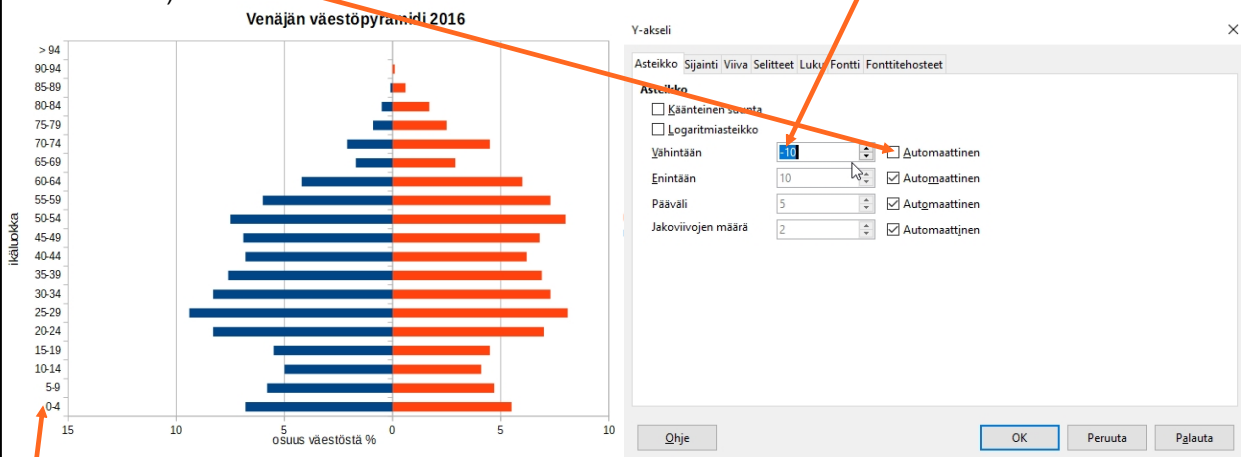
Venäjän väestöpyramidi 2016

> 94
90-94
85-89
80-84
75-79
70-74
65-69
60-64
55-59
50-54
45-49
40-44
35-39
30-34
25-29
20-24
15-19
10-14
5-9
0-4

ikäluokka

15 10 5 0 5 10
osuus väestöstä %

Y-akseli

Asteikko | Sijainti | Viiva | Selitteet | Luku | Fontti | Fonttitehosteet

Asteikko
Käänteinen suunta
Logaritmiasteikko
Vähintään -10 Automaattinen
Enintään 10 Automaattinen
Pääväli 5 Automaattinen
Jakoviivojen määrä 2 Automaattinen

Ohje
OK
Peruuta
Palauta